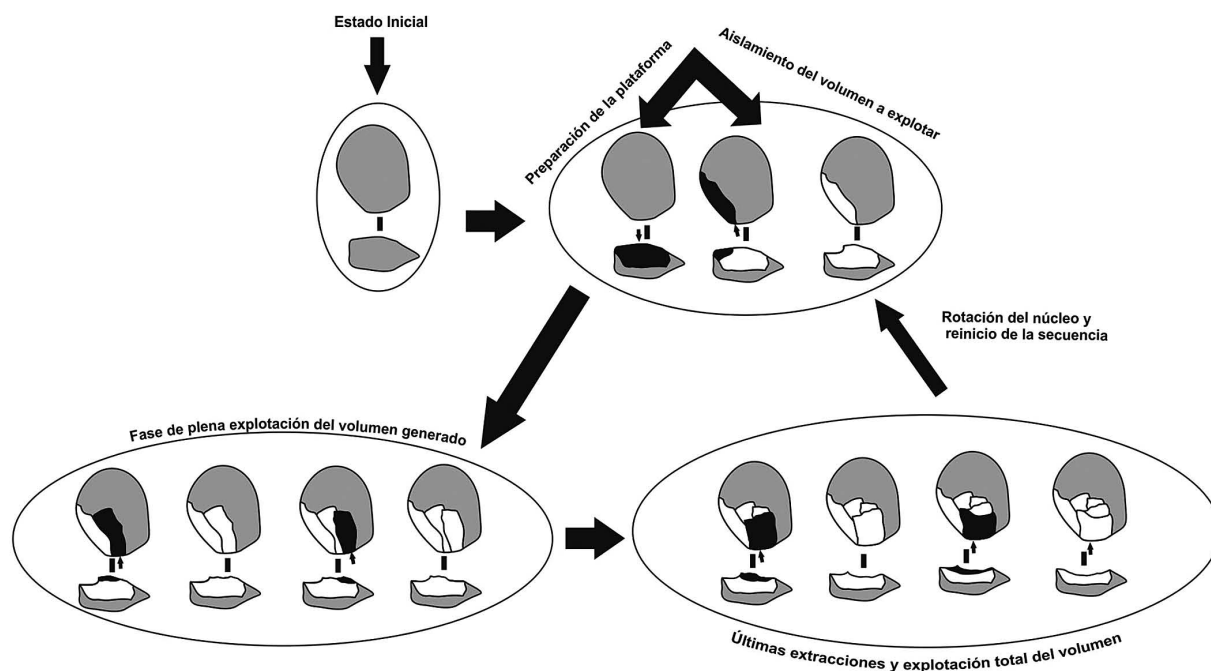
Estado Inicial

Preparación de la plataforma

Aislamiento del volumen a explotar

Rotación del núcleo y reinicio de la secuencia

Fase de plena explotación del volumen generado

Últimas extracciones y explotación total del volumen